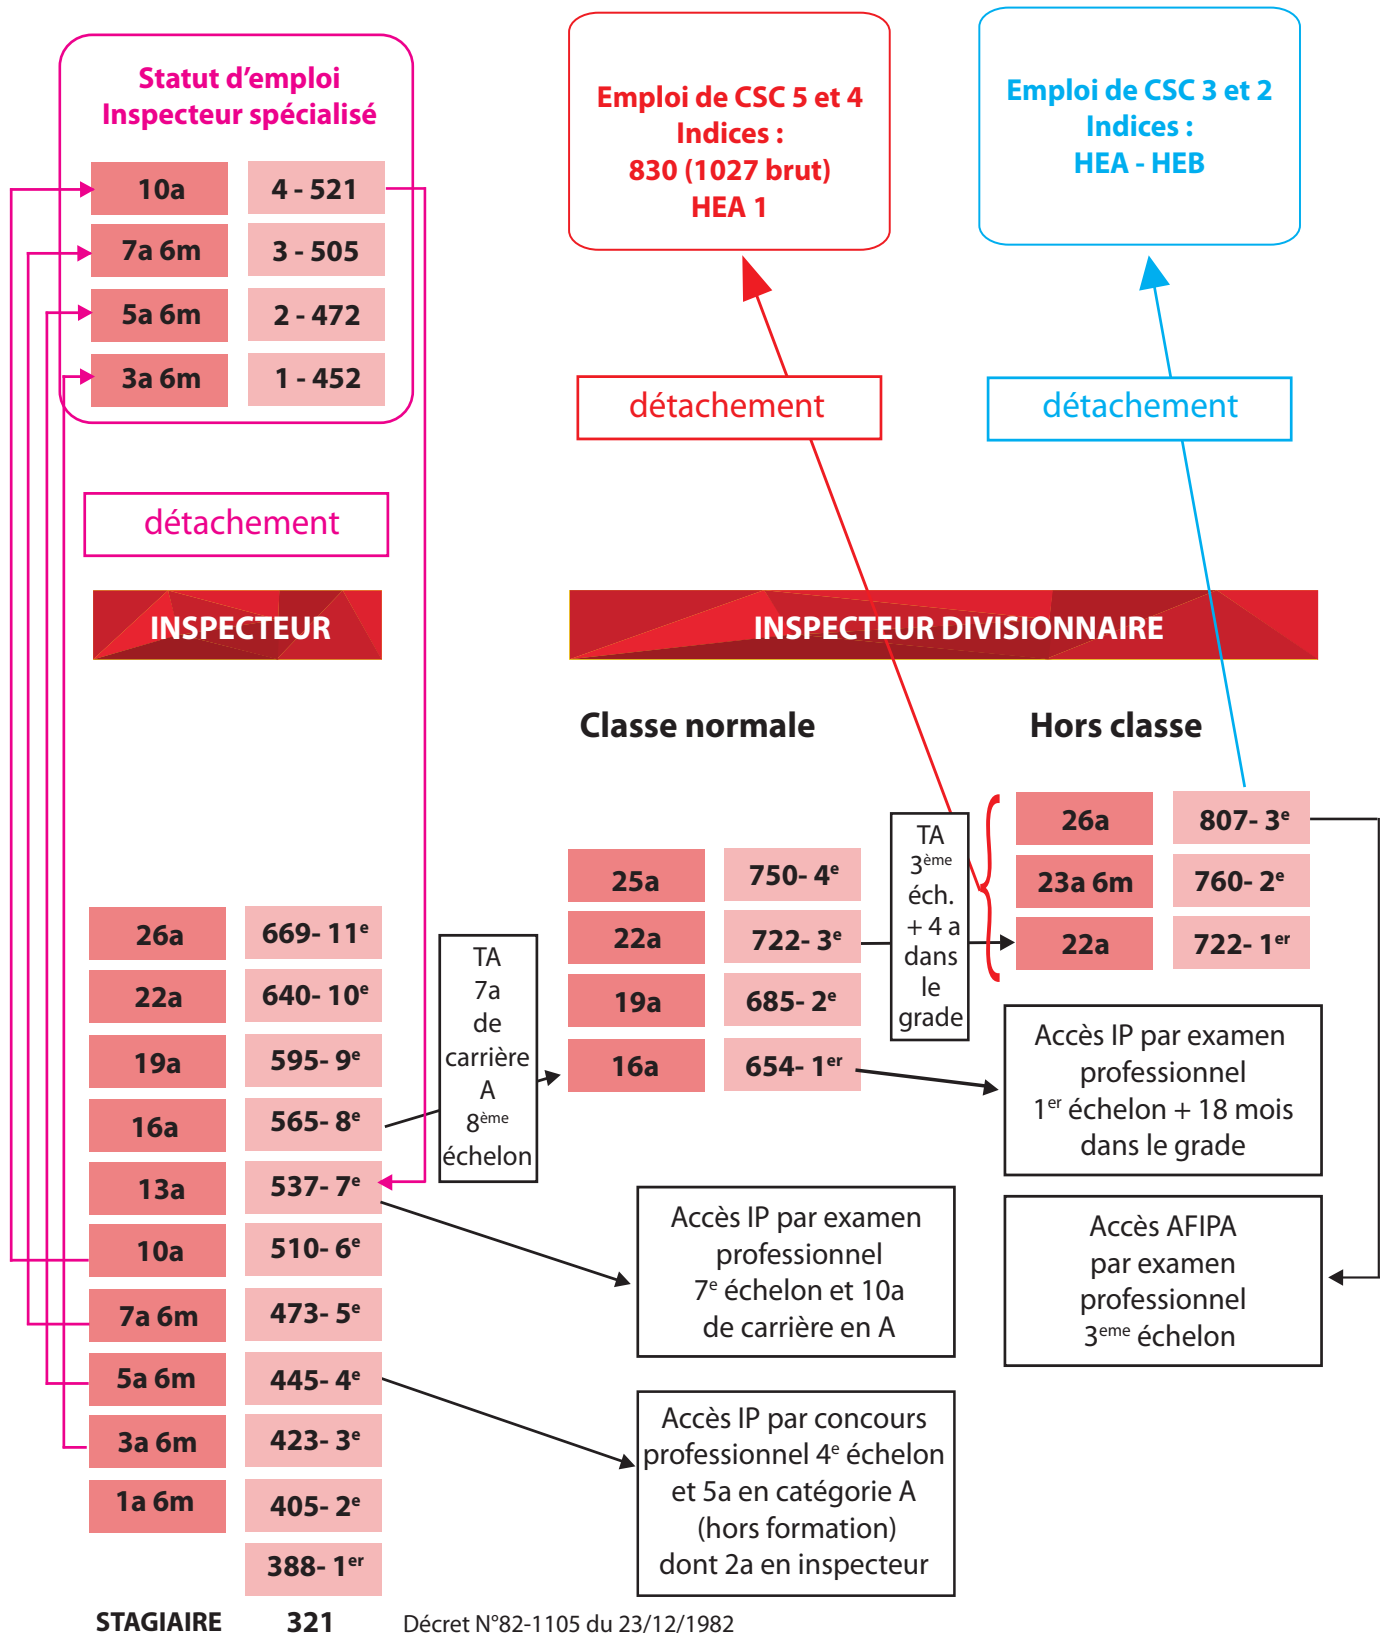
Statut d'emploi
Inspecteur spécialisé

| 10a | 4 - 521 |
|---|---|
| 7a 6m | 3 - 505 |
| 5a 6m | 2 - 472 |
| 3a 6m | 1 - 452 |

détachement

INSPECTEUR

| 26a | 669- 11$^e$ |
|---|---|
| 22a | 640- 10$^e$ |
| 19a | 595- 9$^e$ |
| 16a | 565- 8$^e$ |
| 13a | 537- 7$^e$ |
| 10a | 510- 6$^e$ |
| 7a 6m | 473- 5$^e$ |
| 5a 6m | 445- 4$^e$ |
| 3a 6m | 423- 3$^e$ |
| 1a 6m | 405- 2$^e$ |
| | 388- 1$^{er}$ |

STAGIAIRE 321

Décret N°82-1105 du 23/12/1982

TA 7a de carrière A 8$^{ème}$ échelon

Emploi de CSC 5 et 4
Indices :
830 (1027 brut)
HEA 1

détachement

Emploi de CSC 3 et 2
Indices :
HEA - HEB

détachement

INSPECTEUR DIVISIONNAIRE

Classe normale

| 25a | 750- 4$^e$ |
|---|---|
| 22a | 722- 3$^e$ |
| 19a | 685- 2$^e$ |
| 16a | 654- 1$^{er}$ |

TA 3$^{ème}$ éch. + 4 a dans le grade

Hors classe

| 26a | 807- 3$^e$ |
|---|---|
| 23a 6m | 760- 2$^e$ |
| 22a | 722- 1$^{er}$ |

Accès IP par examen professionnel 1$^{er}$ échelon + 18 mois dans le grade

Accès AFIPA par examen professionnel 3$^{eme}$ échelon

Accès IP par examen professionnel 7$^e$ échelon et 10a de carrière en A

Accès IP par concours professionnel 4$^e$ échelon et 5a en catégorie A (hors formation) dont 2a en inspecteur